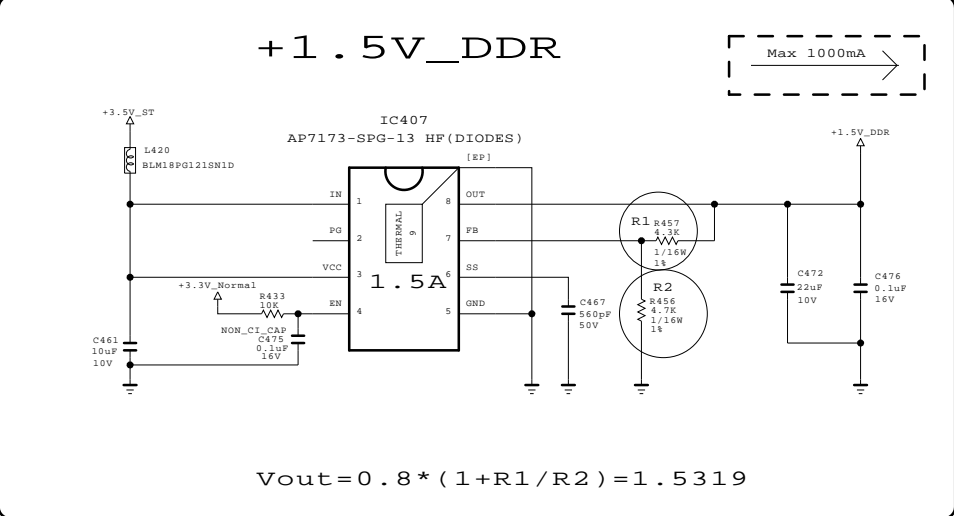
+1.5V_DDR

Max 1000mA

+3.5V_ST

L420
BLM18PG121SN1D

IC407
AP7173-SPG-13 HF(DIODES)

[EP]

IN 1
PG 2
VCC 3
EN 4

THERMAL 9

1.5A

8 OUT
7 FB
6 SS
5 GND

+3.3V_Normal
R433
10K

NON_CI_CAP
C475
0.1uF
16V

C461
10uF
10V

C467
560pF
50V

R1 R457
4.3K
1/16W
1%

R2
R456
4.7K
1/16W
1%

+1.5V_DDR

C472
22uF
10V

C476
0.1uF
16V

Vout=0.8*(1+R1/R2)=1.5319